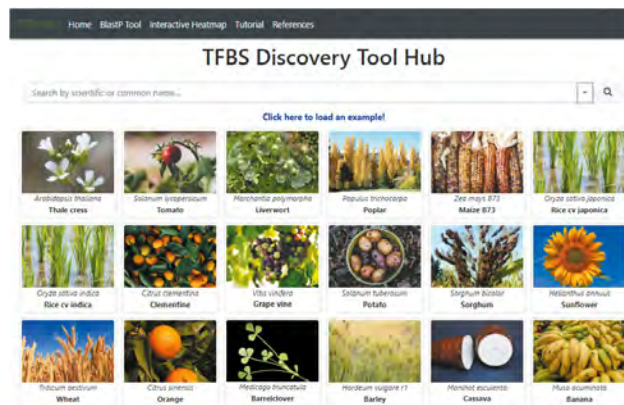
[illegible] Home BlastP Tool Interactive Heatmap Tutorial References

TFBS Discovery Tool Hub

Search by scientific or common name...

Click here to load an example!

Arabidopsis thaliana
Thale cress

Solanum lycopersicum
Tomato

Marchantia polymorpha
Liverwort

Populus trichocarpa
Poplar

Zea mays B73
Maize B73

Oryza sativa japonica
Rice cv japonica

Oryza sativa indica
Rice cv indica

Citrus clementina
Clementine

Vitis vinifera
Grape vine

Solanum tuberosum
Potato

Sorghum bicolor
Sorghum

Helianthus annuus
Sunflower

Triticum aestivum
Wheat

Citrus sinensis
Orange

Medicago truncatula
Barrelclover

Hordeum vulgare r1
Barley

Manihot esculenta
Cassava

Musa acuminata
Banana